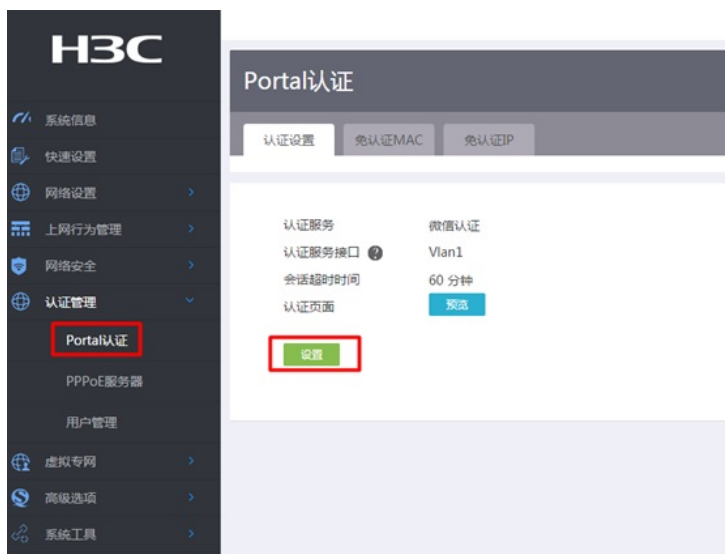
H3C

系统信息
快速设置
网络设置
上网行为管理
网络安全
认证管理
Portal认证
PPPoE服务器
用户管理
虚拟专网
高级选项
系统工具

Portal认证

认证设置 免认证MAC 免认证IP

| 认证服务 | 微信认证 |
|---|---|
| 认证服务接口 | Vlan1 |
| 会话超时时间 | 60 分钟 |
| 认证页面 | 预览 |

设置